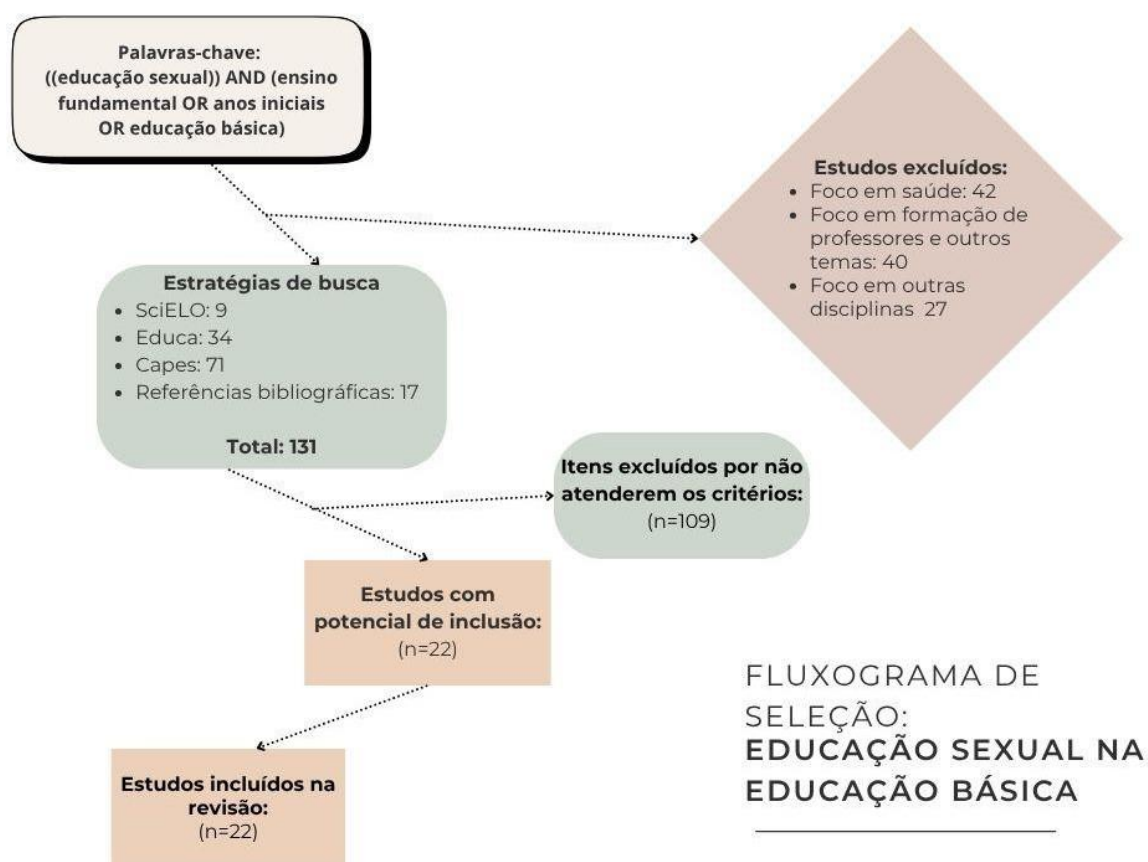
Palavras-chave: ((educação sexual)) AND (ensino fundamental OR anos iniciais OR educação básica)

Estudos excluídos:
- Foco em saúde: 42
- Foco em formação de professores e outros temas: 40
- Foco em outras disciplinas 27

Estratégias de busca
- SciELO: 9
- Educa: 34
- Capes: 71
- Referências bibliográficas: 17

Total: 131

Itens excluídos por não atenderem os critérios: (n=109)

Estudos com potencial de inclusão: (n=22)

Estudos incluídos na revisão: (n=22)

FLUXOGRAMA DE SELEÇÃO:
EDUCAÇÃO SEXUAL NA EDUCAÇÃO BÁSICA